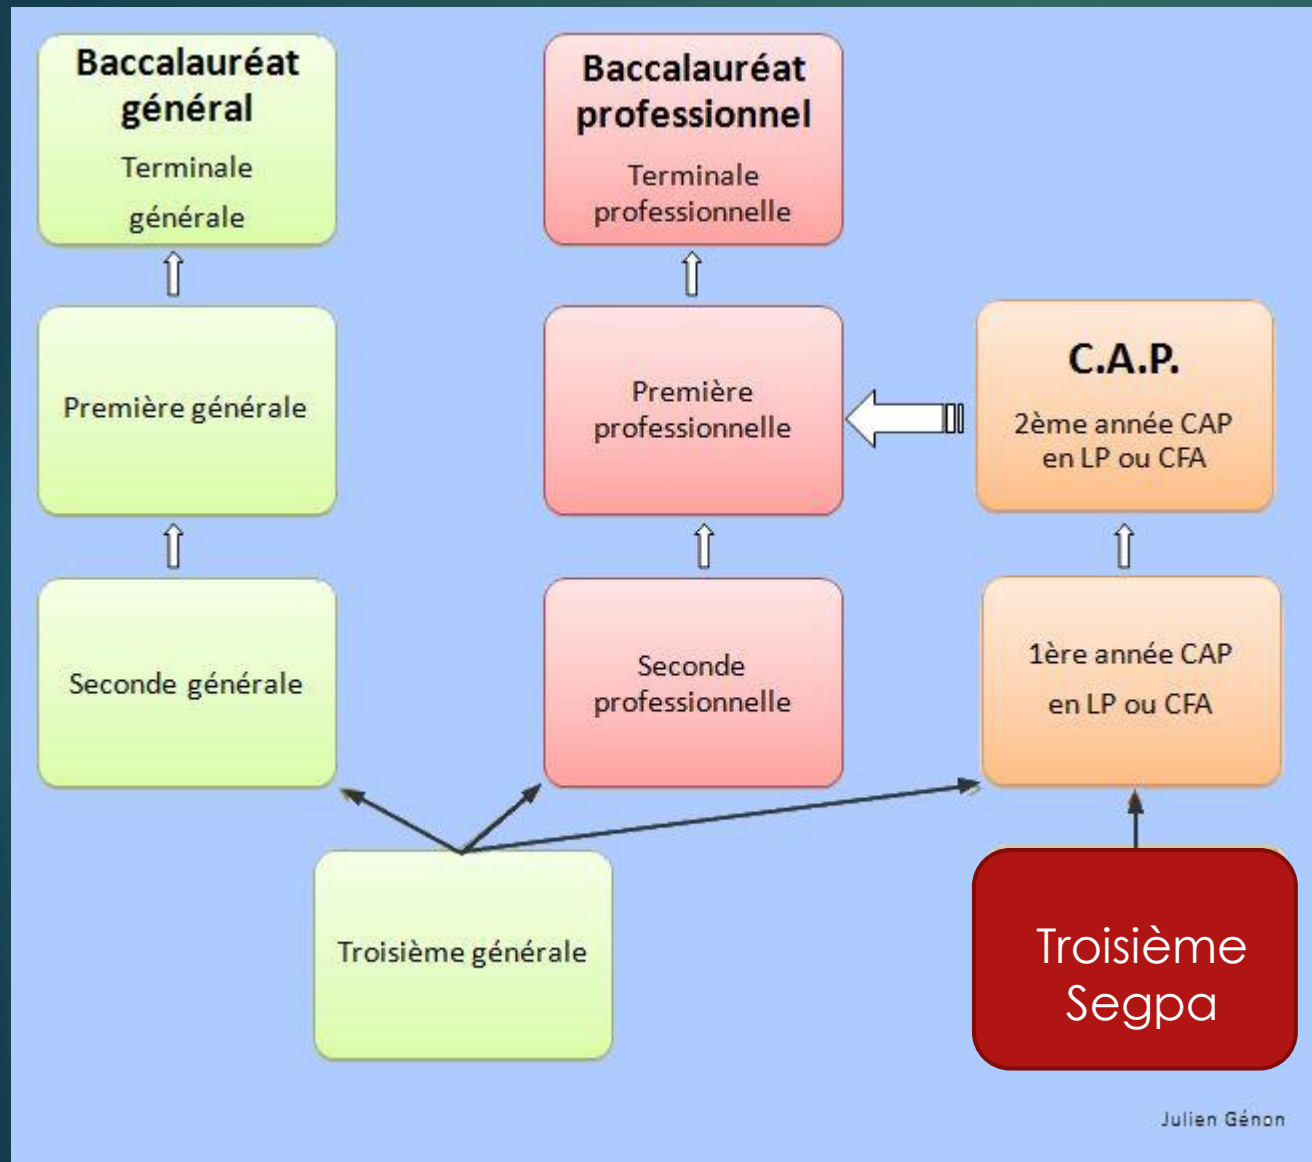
Baccalauréat général
Terminale générale

Baccalauréat professionnel
Terminale professionnelle

Première générale

Première professionnelle

C.A.P.
2ème année CAP en LP ou CFA

Seconde générale

Seconde professionnelle

1ère année CAP en LP ou CFA

Troisième générale

Troisième Segpa

Julien Génon